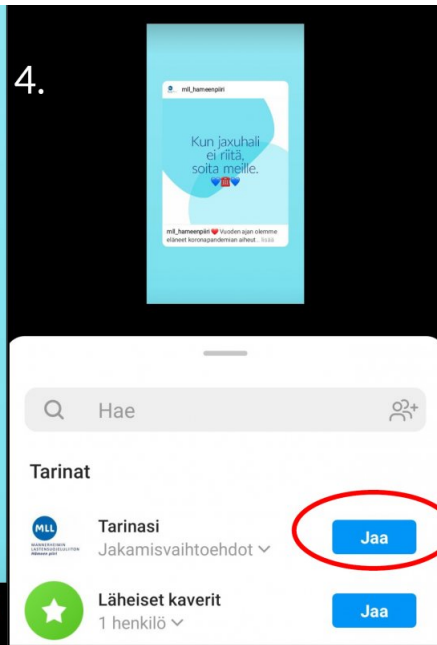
4.

mll_hameenpiiri

Kun jaxuhali ei riitä, soita meille.

mll_hameenpiiri ❤️ Vuoden ajan olemme eläneet koronapandemian aiheut... lisää

Hae

Tarinat

MLL
MANNERHEIMIN LASTENSUOJELULIITON
Hämeen piiri

Tarinasi
Jakamisvaihtoehdot

Jaa

Läheiset kaverit
1 henkilö

Jaa